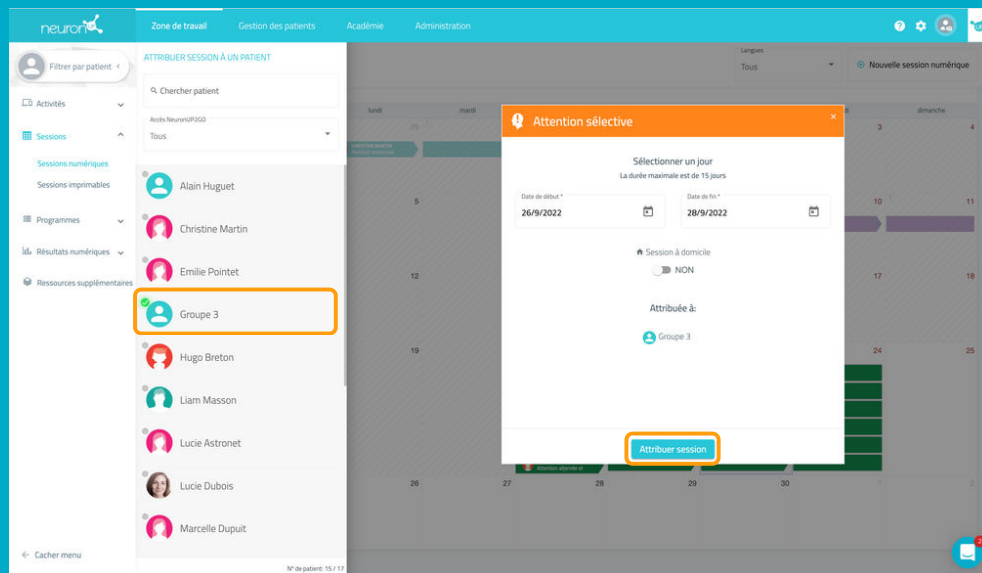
neuron

Zone de travail
Gestion des patients
Académie
Administration

Filtrer par patient

Activités
Sessions
Sessions numériques
Sessions imprimables
Programmes
Résultats numériques
Ressources supplémentaires

Cacher menu

ATTRIBUER SESSION À UN PATIENT

Chercher patient

Accès NeuronUP2GO
Tous

Alain Huguet
Christine Martin
Emilie Pointet
Groupe 3
Hugo Breton
Liam Masson
Lucie Astronet
Lucie Dubois
Marcelle Dupuit

N° de patient: 15 / 17

Langues
Tous

Nouvelle session numérique

lundi
mardi
dimanche

3
4
5
10
11
12
17
18
19
24
25
26
27
28
29
30

Attention sélective et

Attention sélective

Sélectionner un jour
La durée maximale est de 15 jours

Date de début *
26/9/2022

Date de fin *
28/9/2022

Session à domicile
NON

Attribuée à:

Groupe 3

Attribuer session